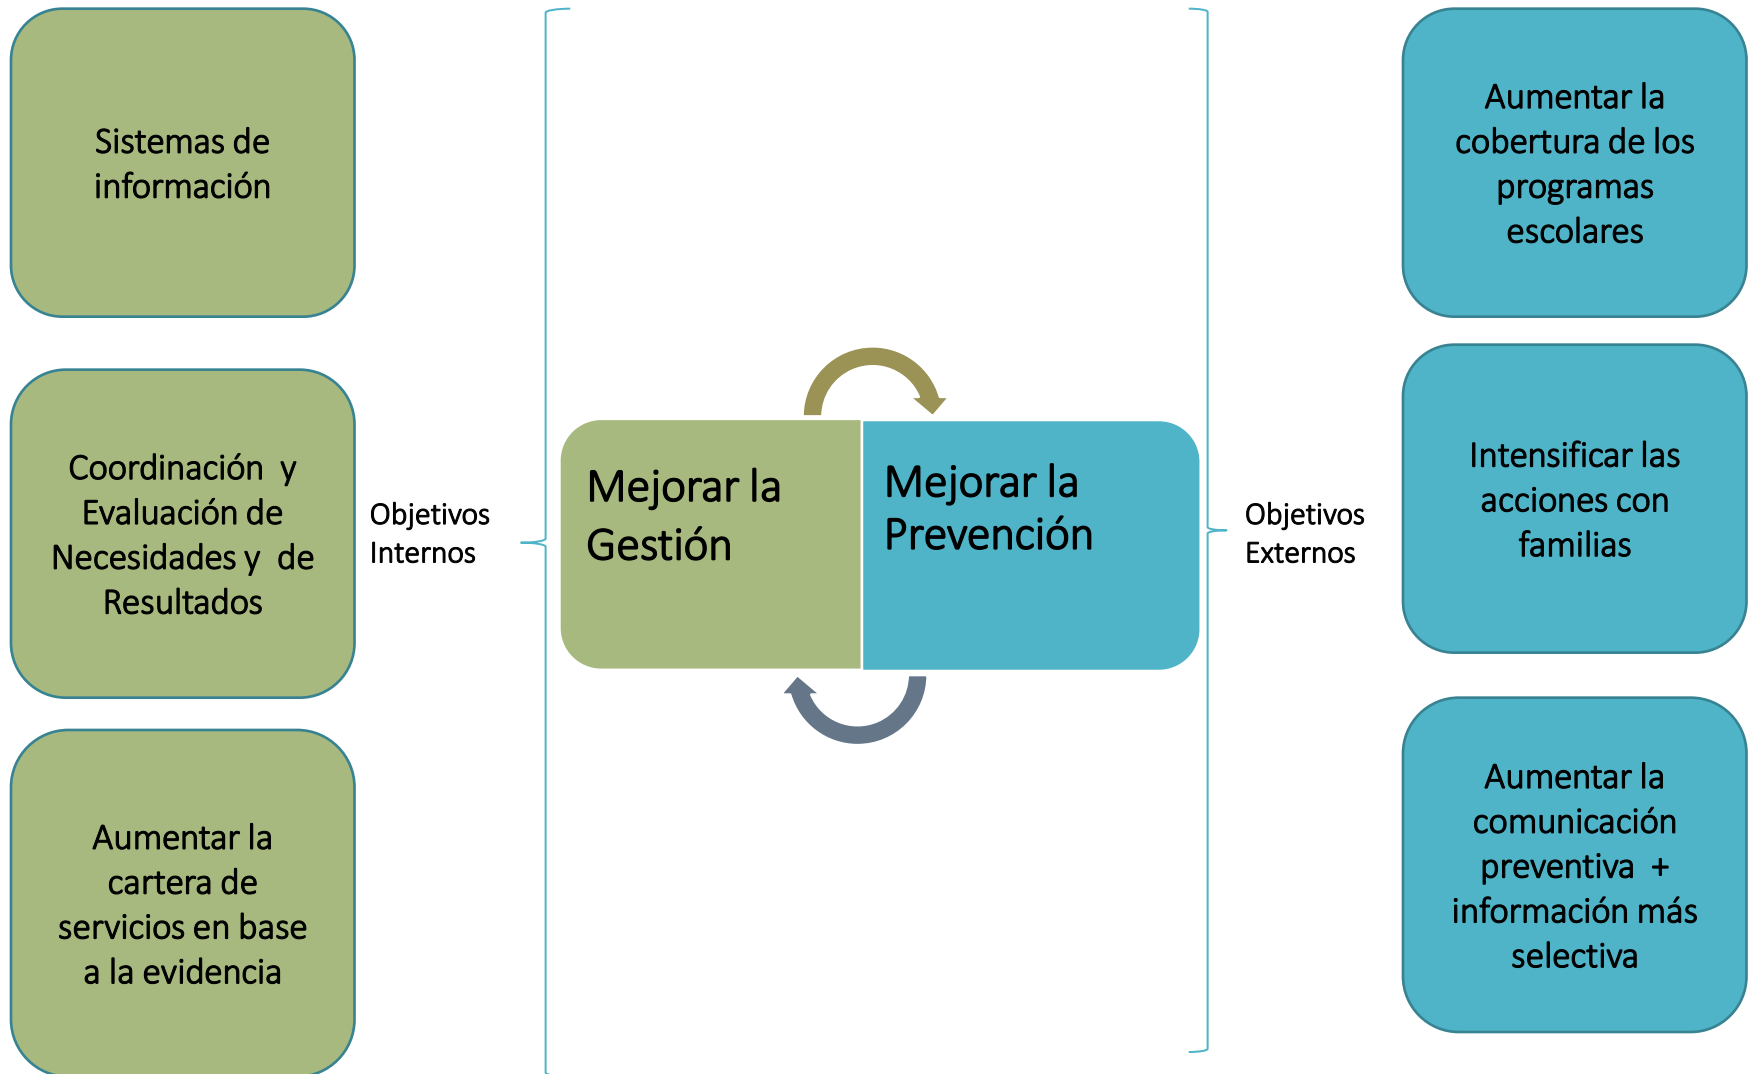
Sistemas de información

Coordinación y Evaluación de Necesidades y de Resultados

Aumentar la cartera de servicios en base a la evidencia

Objetivos Internos

Mejorar la Gestión

Mejorar la Prevención

Objetivos Externos

Aumentar la cobertura de los programas escolares

Intensificar las acciones con familias

Aumentar la comunicación preventiva + información más selectiva